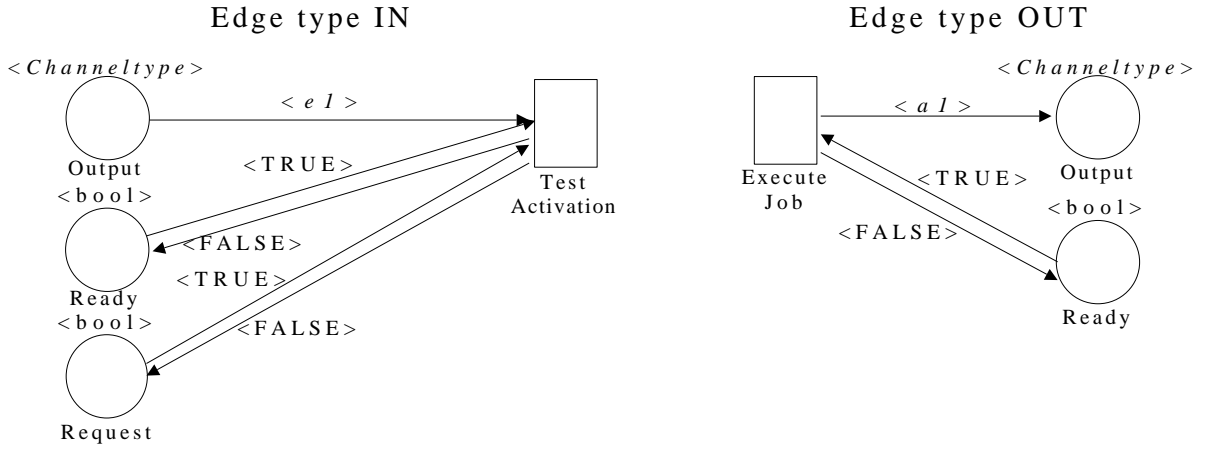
Edge type IN

<Channeltype>

<e1>

Output

<TRUE>

<bool>

Test Activation

<FALSE>

<TRUE>

Ready

<bool>

<FALSE>

Request

Edge type OUT

<Channeltype>

<a1>

Execute Job

<TRUE>

Output

<bool>

<FALSE>

Ready